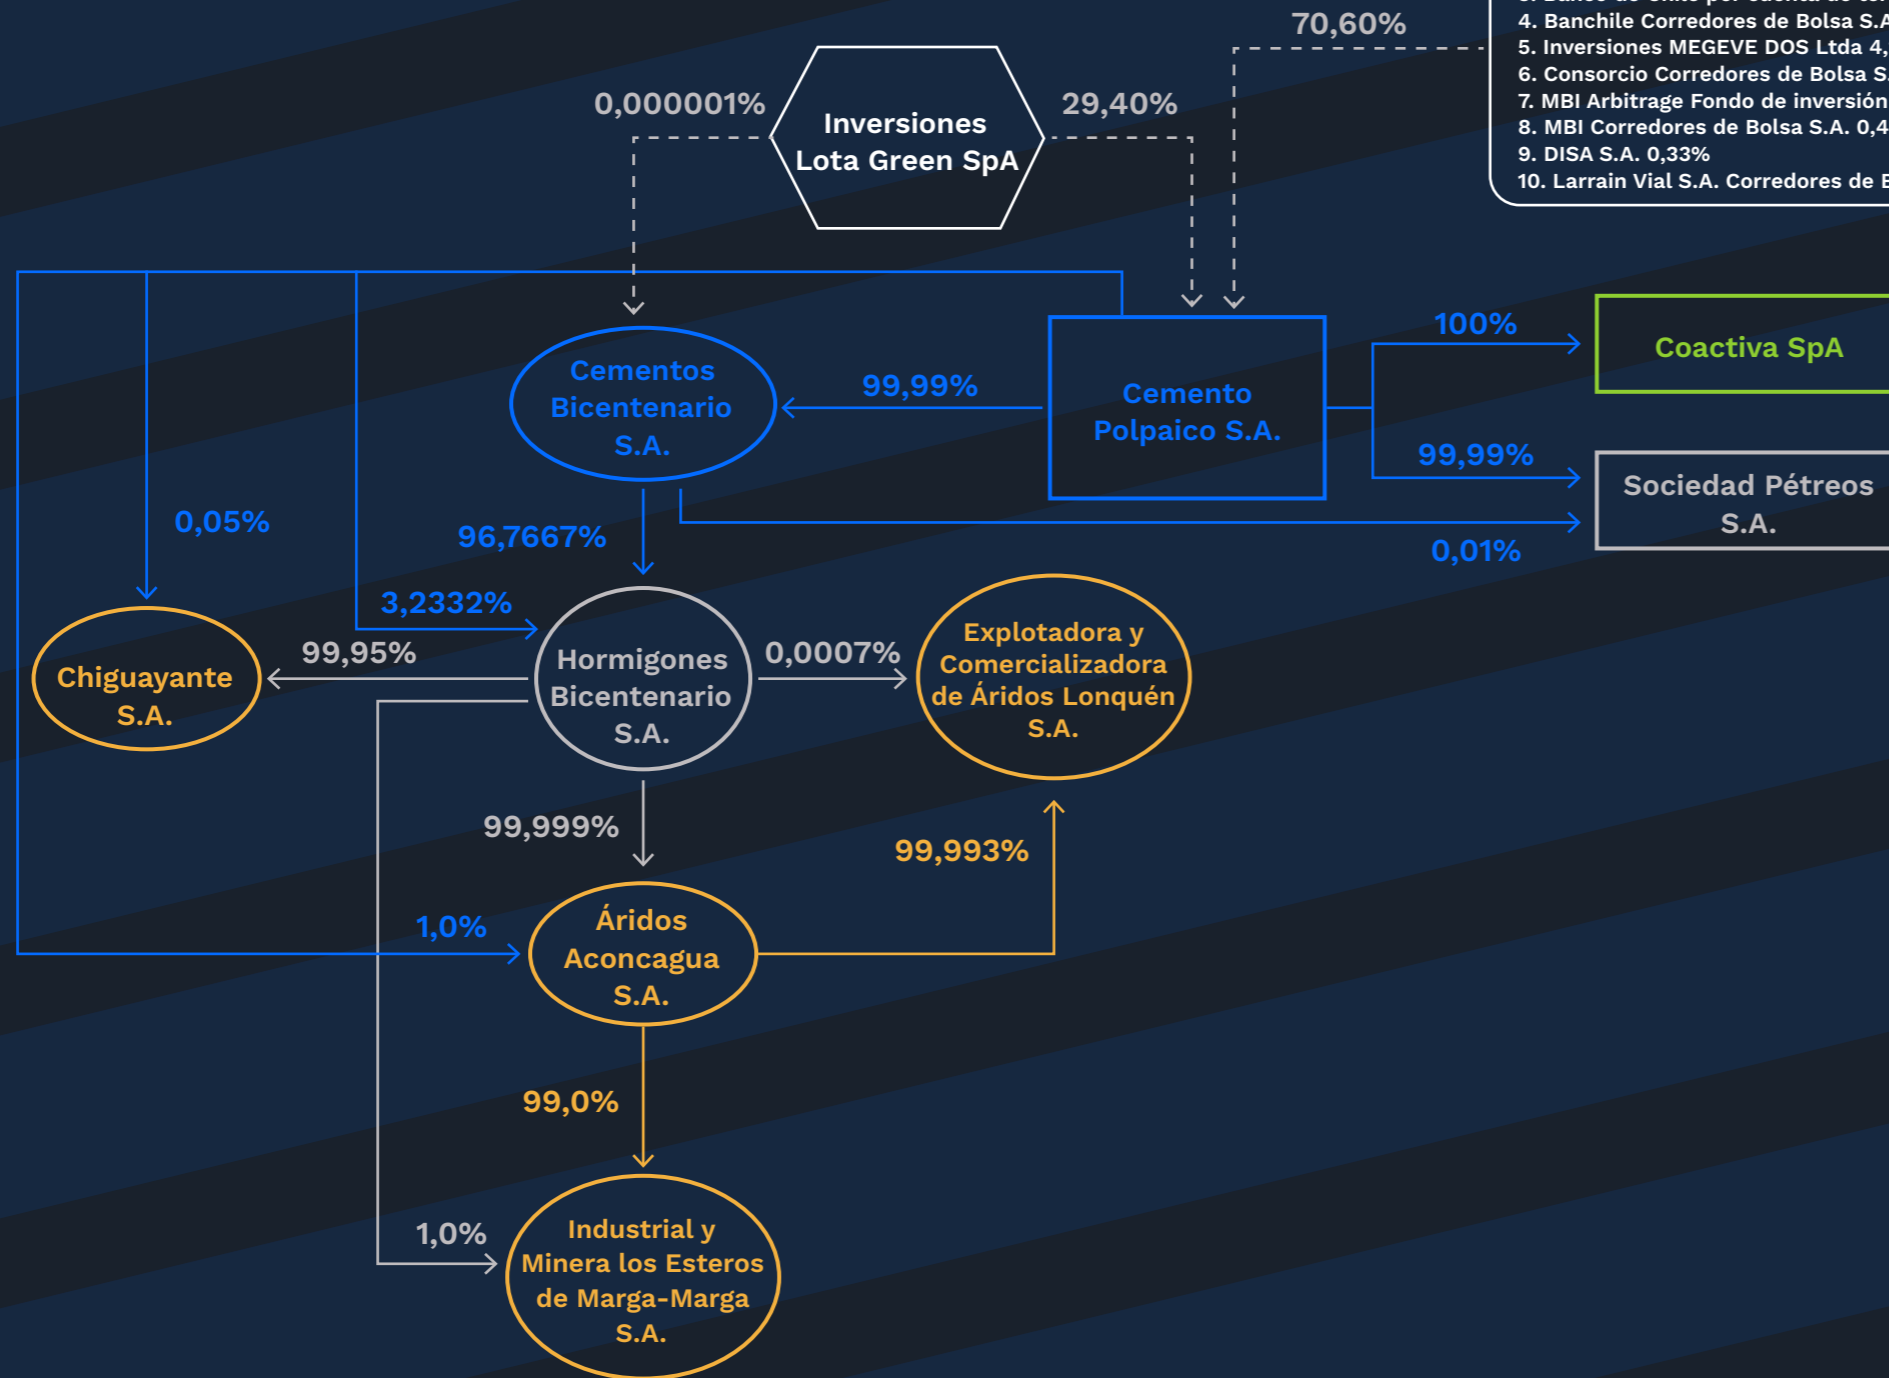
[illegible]
4. Banchile Corredores de Bolsa S.A
5. Inversiones MEGEVE DOS Ltda 4,
6. Consorcio Corredores de Bolsa S.
7. MBI Arbitrage Fondo de inversión
8. MBI Corredores de Bolsa S.A. 0,4
9. DISA S.A. 0,33%
10. Larrain Vial S.A. Corredores de B

70,60%

0,000001%

Inversiones Lota Green SpA

29,40%

Cementos Bicentenario S.A.

99,99%

Cemento Polpaico S.A.

100%

Coactiva SpA

99,99%

Sociedad Pétreos S.A.

0,01%

0,05%

96,7667%

3,2332%

Chiguayante S.A.

99,95%

Hormigones Bicentenario S.A.

0,0007%

Explotadora y Comercializadora de Áridos Lonquén S.A.

99,999%

99,993%

1,0%

Áridos Aconcagua S.A.

99,0%

1,0%

Industrial y Minera los Esteros de Marga-Marga S.A.